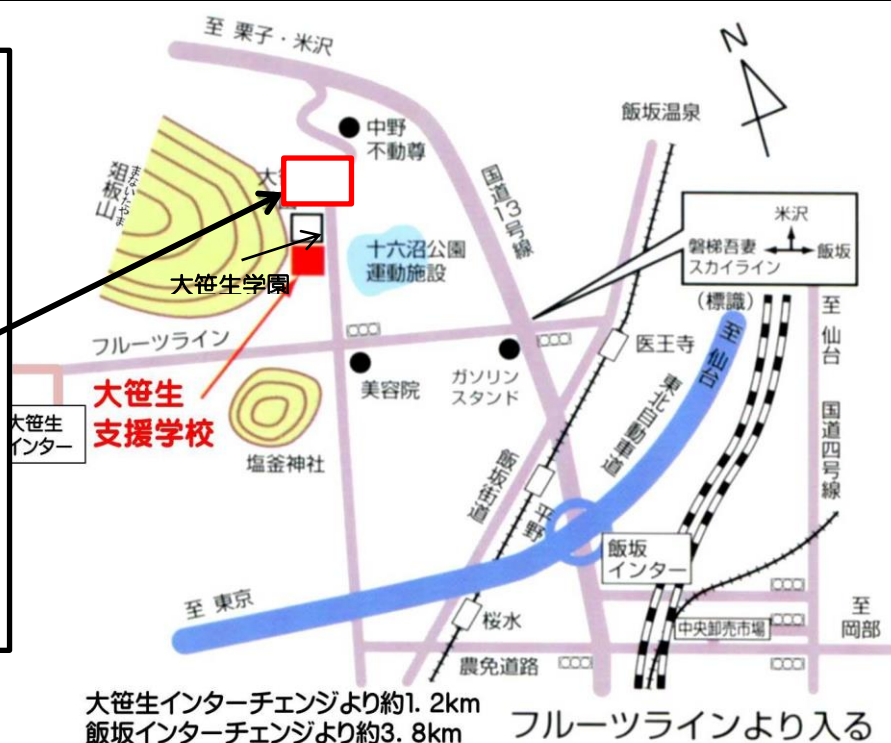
至 栗子・米沢

N

飯坂温泉

中野
不動尊

俎板山
まないたやま

大

国道13号線

十六沼公園
運動施設

米沢
磐梯吾妻
スカイライン
飯坂

大笹生学園

(標識)

至 仙台

フルーツライン

医王寺

至 仙台

国道四号線

大笹生
支援学校

美容院

ガソリン
スタンド

大笹生
インター

塩釜神社

東北自動車道

飯坂街道

平野

飯坂
インター

至 東京

桜水

中央卸売市場

至 岡部

農免道路

大笹生インターチェンジより約1．2km
飯坂インターチェンジより約3．8km

フルーツラインより入る